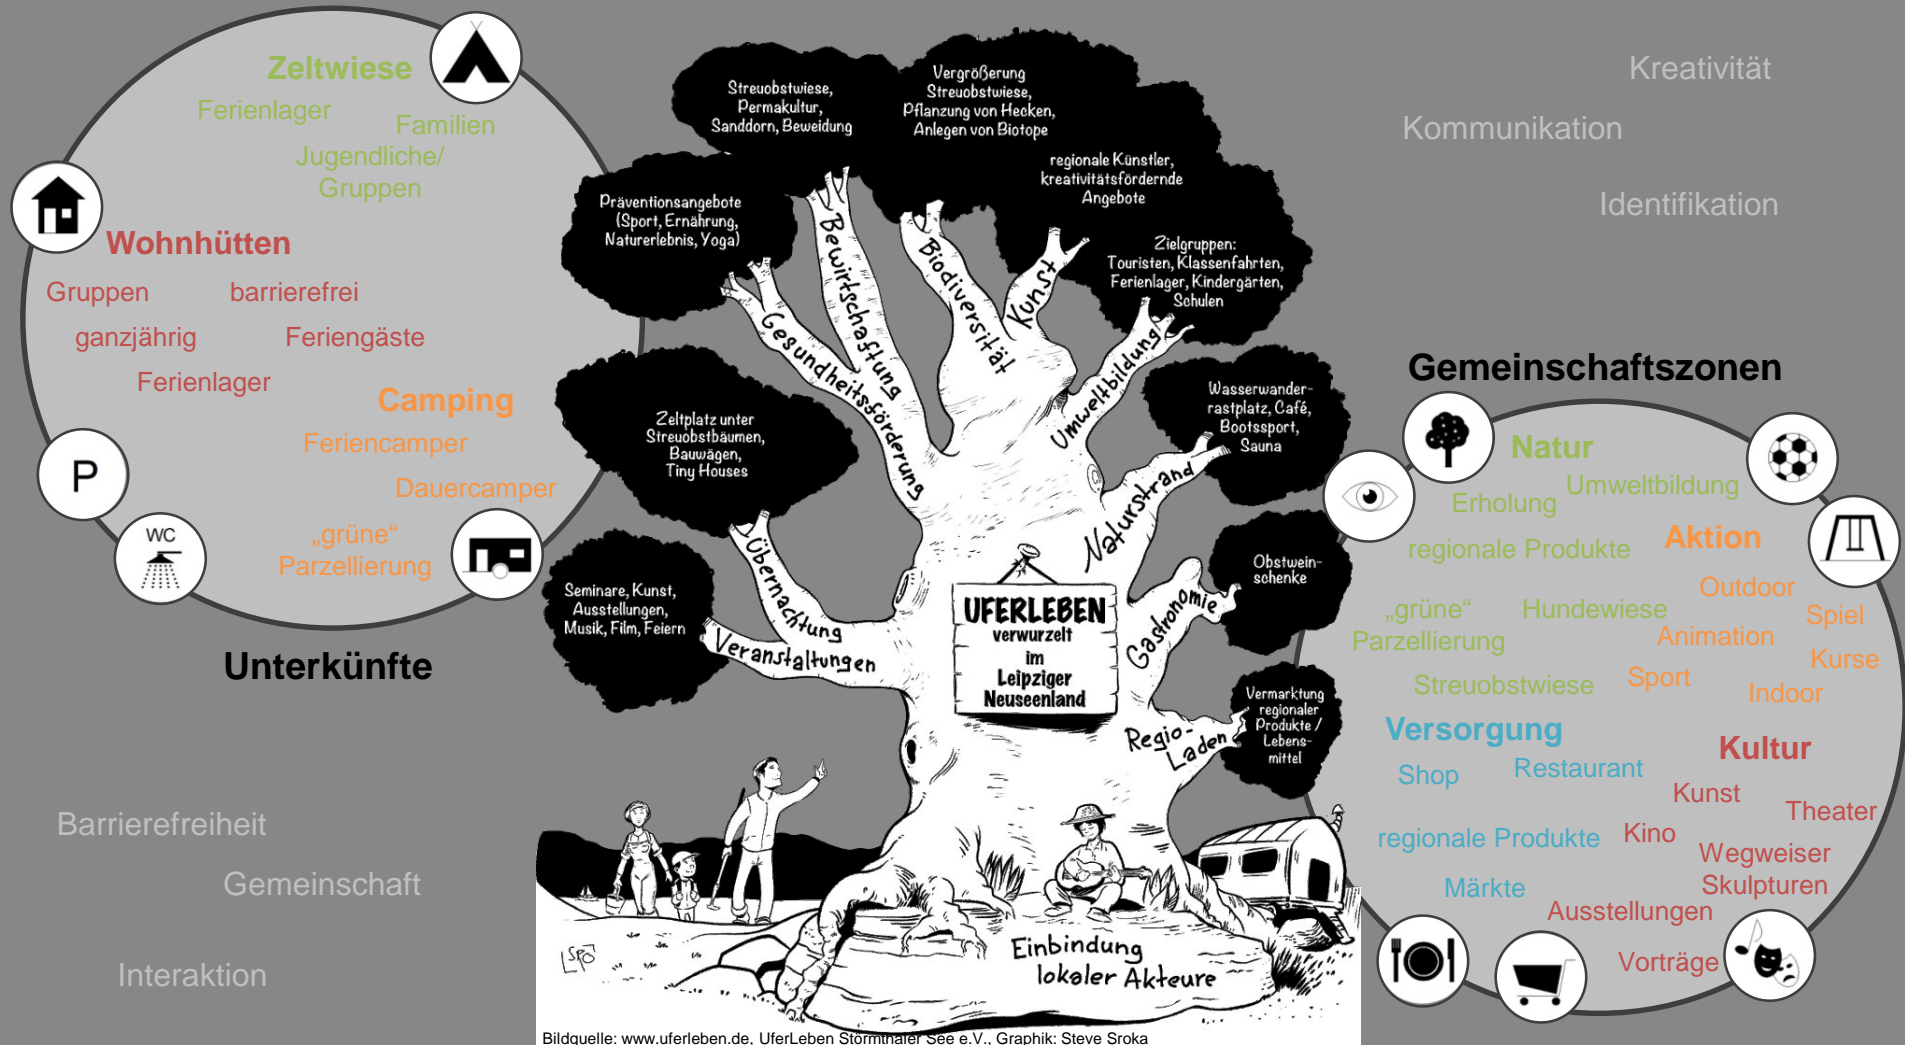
Zeltwiese
Ferienlager
Familien
Jugendliche/
Gruppen
Wohnhütten
Gruppen
barrierefrei
ganzjährig
Feriengäste
Ferienlager
Camping
Feriencamper
Dauercamper
„grüne“
Parzellierung
P
WC
Unterkünfte

Barrierefreiheit
Gemeinschaft
Interaktion

Streuobstwiese, Permakultur, Sanddorn, Beweidung
Vergrößerung Streuobstwiese, Pflanzung von Hecken, Anlegen von Biotope
regionale Künstler, kreativitätsfördernde Angebote
Präventionsangebote (Sport, Ernährung, Naturerlebnis, Yoga)
Zielgruppen: Touristen, Klassenfahrten, Ferienlager, Kindergärten, Schulen
Zeltplatz unter Streuobstbäumen, Bauwägen, Tiny Houses
Wasserwanderrastplatz, Café, Bootssport, Sauna
Obstweinschenke
Seminare, Kunst, Ausstellungen, Musik, Film, Feiern
Vermarktung regionaler Produkte / Lebensmittel
Bewirtschaftung
Biodiversität
Kunst
Gesundheitsförderung
Umweltbildung
Naturstrand
Übernachtung
Gastronomie
Veranstaltungen
Regio-Laden
UFERLEBEN
verwurzelt im Leipziger Neuseenland
Einbindung lokaler Akteure
SRO
Bildquelle: www.uferleben.de, UferLeben Störmthaler See e.V., Graphik: Steve Sroka

Kreativität
Kommunikation
Identifikation

Gemeinschaftszonen
Natur
Erholung
Umweltbildung
regionale Produkte
Aktion
Outdoor
„grüne“
Parzellierung
Hundewiese
Spiel
Animation
Kurse
Streuobstwiese
Sport
Indoor
Versorgung
Kultur
Shop
Restaurant
Kunst
Theater
regionale Produkte
Kino
Wegweiser
Märkte
Skulpturen
Ausstellungen
Vorträge